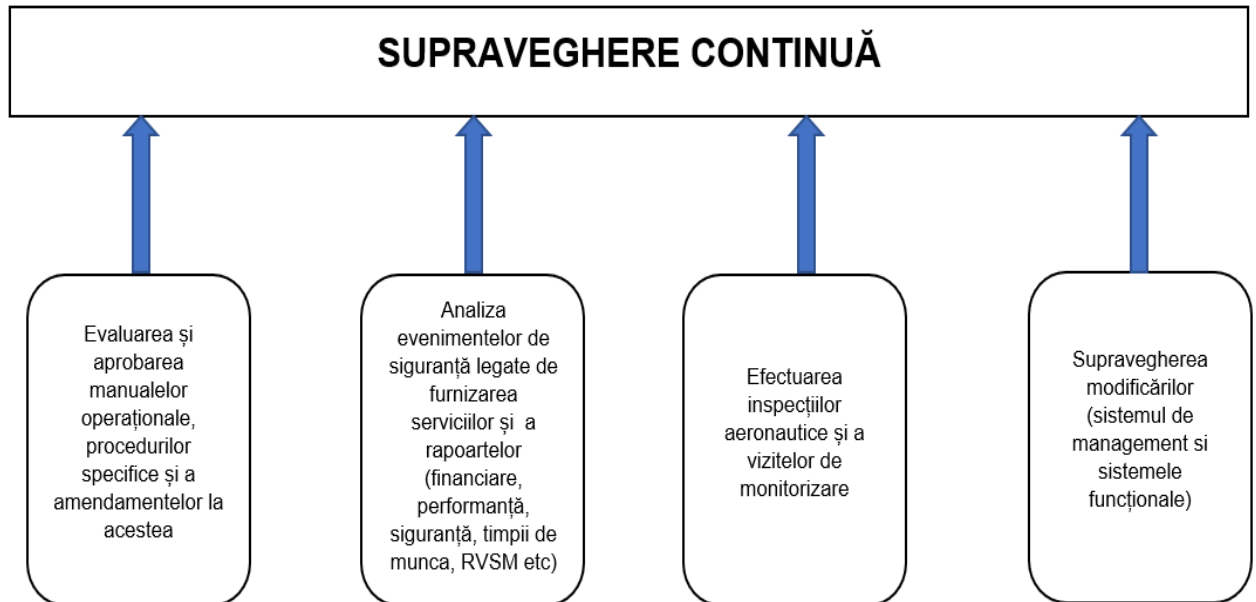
SUPRAVEGHERE CONTINUĂ

Evaluarea și aprobarea manualelor operaționale, procedurilor specifice și a amendamentelor la acestea

Analiza evenimentelor de siguranță legate de furnizarea serviciilor și a rapoartelor (financiare, performanță, siguranță, timpii de munca, RVSM etc)

Efectuarea inspecțiilor aeronautice și a vizitelor de monitorizare

Supravegherea modificărilor (sistemul de management si sistemele funcționale)